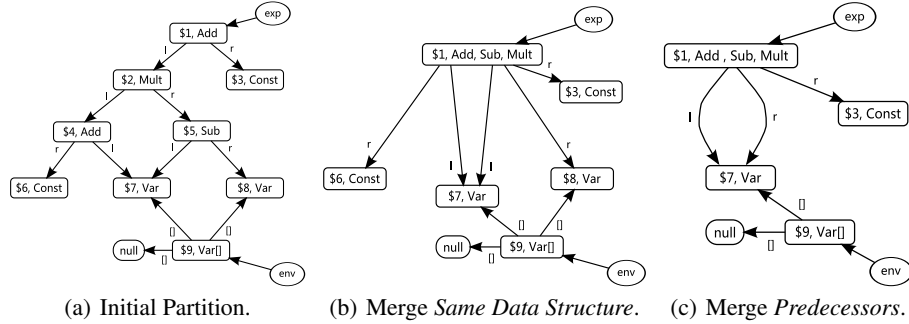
exp
$1, Add
l
r
$2, Mult
$3, Const
l
r
$4, Add
$5, Sub
r
l
l
r
$6, Const
$7, Var
$8, Var
[]
[]
null
$9, Var[]
[]
env

(a) Initial Partition.

exp
$1, Add, Sub, Mult
r
$3, Const
r
r
$6, Const
l
l
$7, Var
$8, Var
[]
[]
null
$9, Var[]
[]
env

(b) Merge *Same Data Structure*.

exp
$1, Add , Sub, Mult
r
$3, Const
l
r
$7, Var
[]
null
$9, Var[]
[]
env

(c) Merge *Predecessors*.